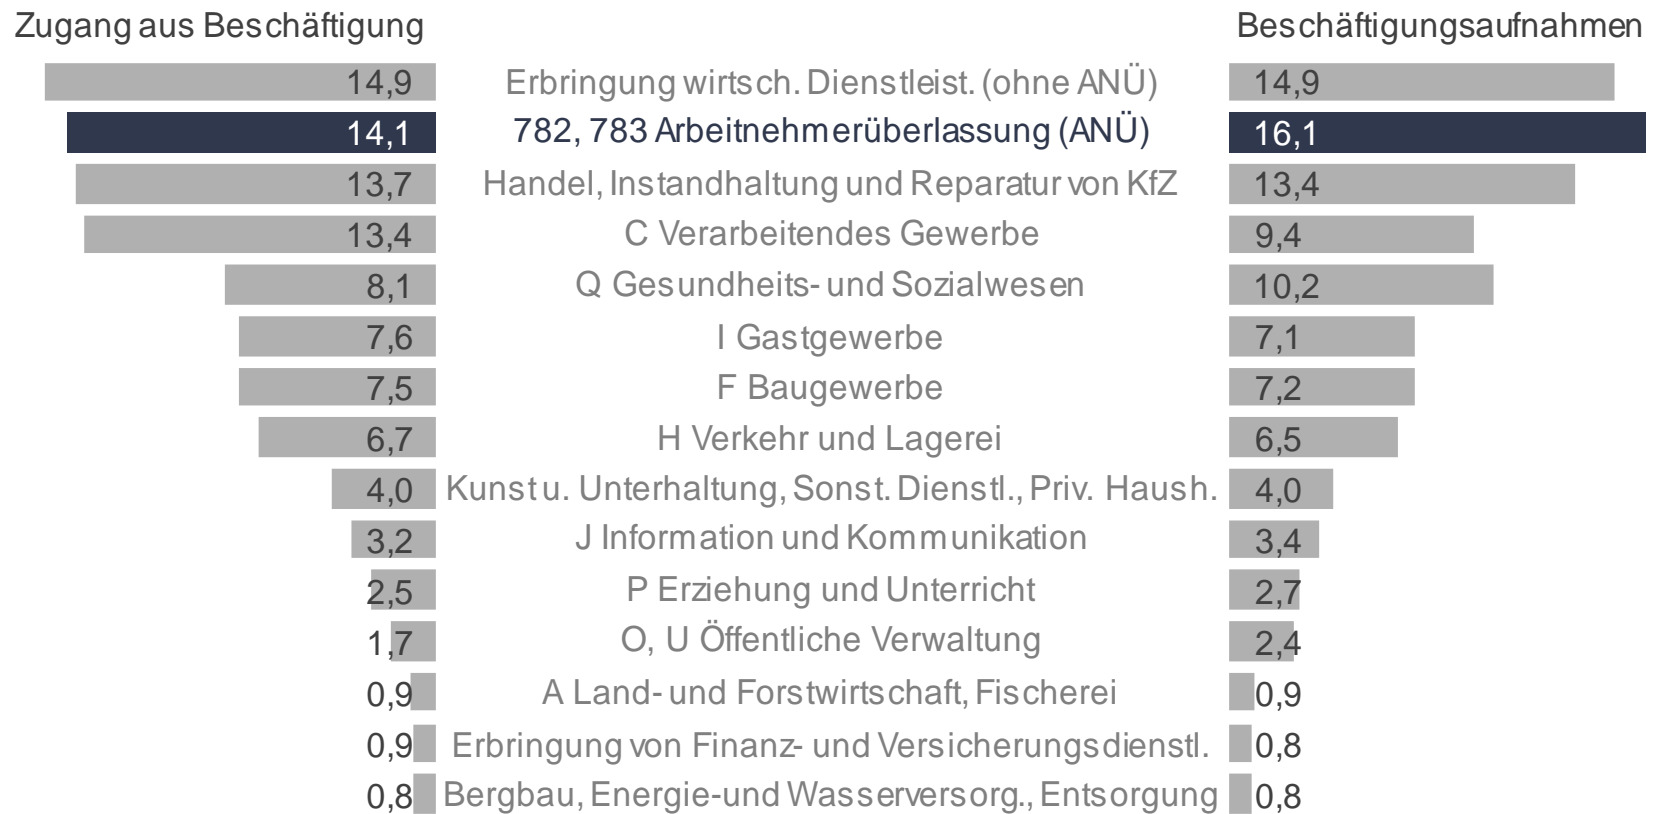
Zugang aus Beschäftigung

Beschäftigungsaufnahmen

| Zugang aus Beschäftigung | | Beschäftigungsaufnahmen |
|---|---|---|
| 14,9 | Erbringung wirtsch. Dienstleist. (ohne ANÜ) | 14,9 |
| 14,1 | 782, 783 Arbeitnehmerüberlassung (ANÜ) | 16,1 |
| 13,7 | Handel, Instandhaltung und Reparatur von KfZ | 13,4 |
| 13,4 | C Verarbeitendes Gewerbe | 9,4 |
| 8,1 | Q Gesundheits- und Sozialwesen | 10,2 |
| 7,6 | I Gastgewerbe | 7,1 |
| 7,5 | F Baugewerbe | 7,2 |
| 6,7 | H Verkehr und Lagerei | 6,5 |
| 4,0 | Kunst u. Unterhaltung, Sonst. Dienstl., Priv. Haush. | 4,0 |
| 3,2 | J Information und Kommunikation | 3,4 |
| 2,5 | P Erziehung und Unterricht | 2,7 |
| 1,7 | O, U Öffentliche Verwaltung | 2,4 |
| 0,9 | A Land- und Forstwirtschaft, Fischerei | 0,9 |
| 0,9 | Erbringung von Finanz- und Versicherungsdienstl. | 0,8 |
| 0,8 | Bergbau, Energie-und Wasserversorg., Entsorgung | 0,8 |